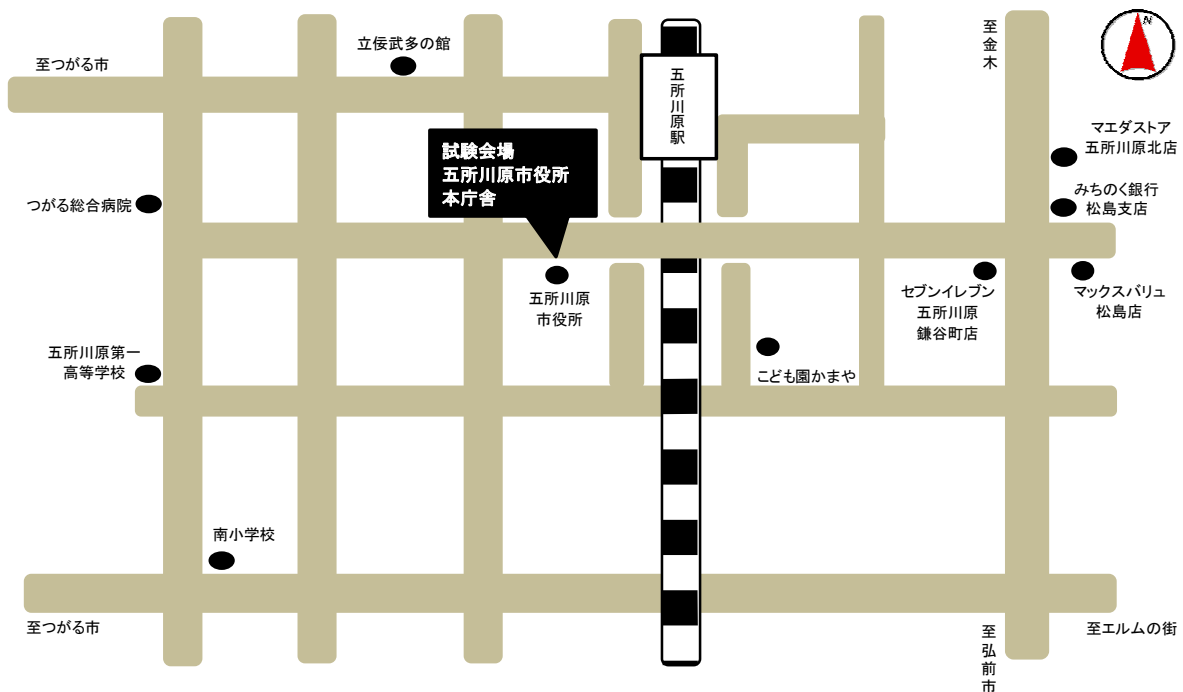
至つがる市

立佞武多の館

五所川原駅

至金木

N

試験会場
五所川原市役所
本庁舎

マエダストア
五所川原北店

つがる総合病院

みちのく銀行
松島支店

五所川原
市役所

セブンイレブン
五所川原
鎌谷町店

マックスバリュ
松島店

五所川原第一
高等学校

こども園かまや

南小学校

至つがる市

至弘前市

至エルムの街